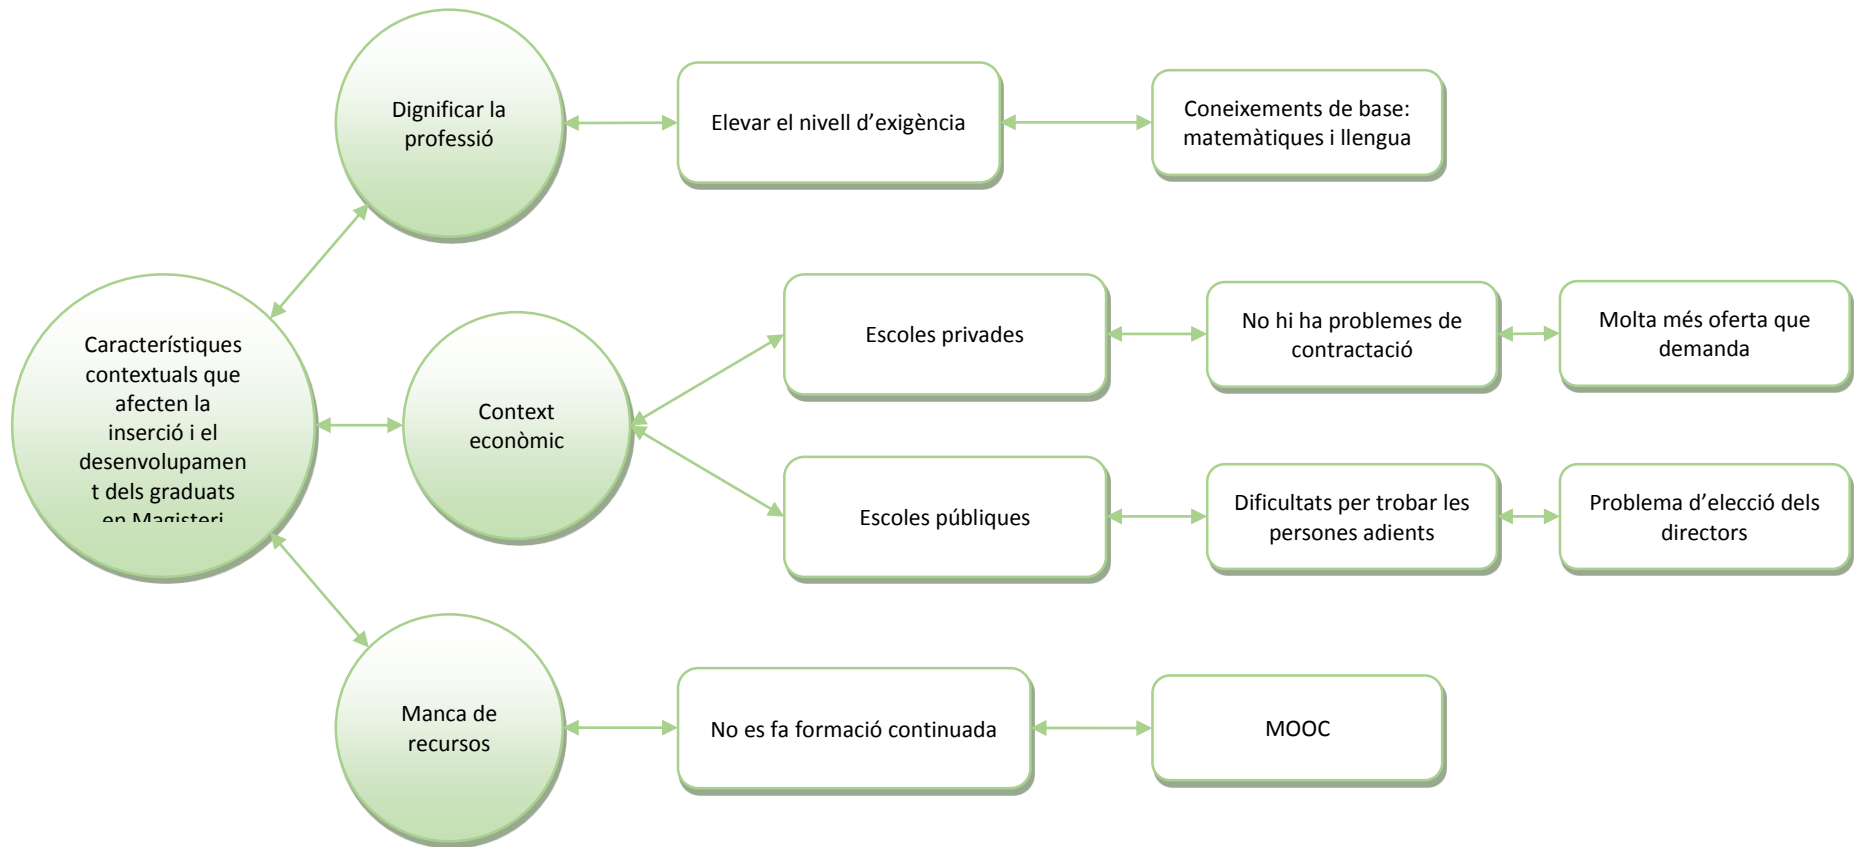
Característiques contextuals que afecten la inserció i el desenvolupament dels graduats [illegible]

Dignificar la professió

Elevar el nivell d'exigència

Coneixements de base: matemàtiques i llengua

Context econòmic

Escoles privades

No hi ha problemes de contractació

Molta més oferta que demanda

Escoles públiques

Dificultats per trobar les persones adients

Problema d'elecció dels directors

Manca de recursos

No es fa formació continuada

MOOC